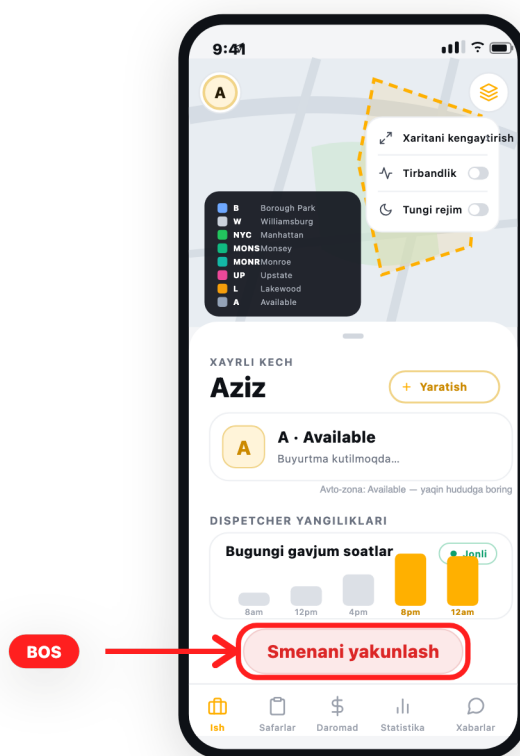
9:41

A

Xaritani kengaytirish
Tirbandlik
Tungi rejim

B Borough Park
W Williamsburg
NYC Manhattan
MONS Monsey
MONR Monroe
UP Upstate
L Lakewood
A Available

XAYRLI KECH
Aziz
+ Yaratish

A
A · Available
Buyurtma kutilmoqda...
Avto-zona: Available — yaqin hududga boring

DISPETCHER YANGILIKLARI
Bugungi gavjum soatlar
Jonli
8am 12pm 4pm 8pm 12am

BOS
Smenani yakunlash

Ish Safarlar Daromad Statistika Xabarlar